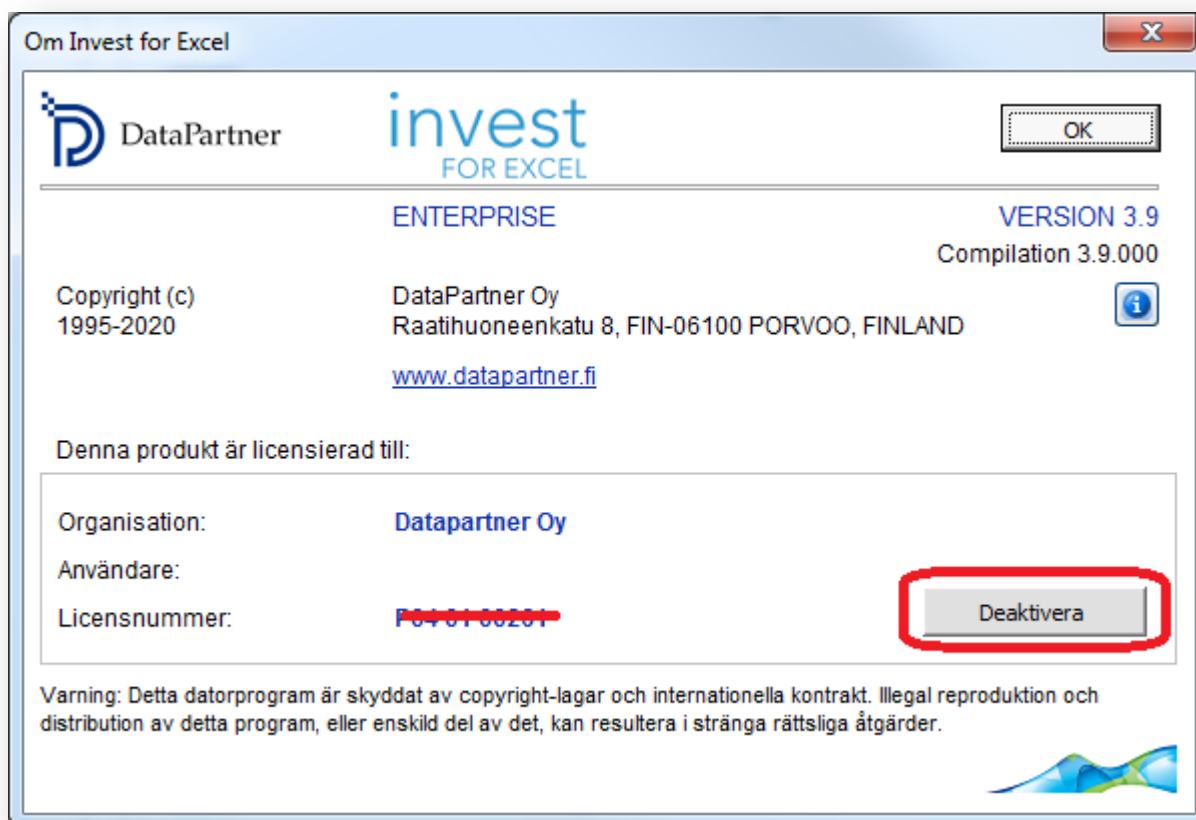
Om Invest for Excel

X

DataPartner

invest
FOR EXCEL

OK

ENTERPRISE

VERSION 3.9
Compilation 3.9.000

Copyright (c)
1995-2020

DataPartner Oy
Raatihuoneenkatu 8, FIN-06100 PORVOO, FINLAND

www.datapartner.fi

Denna produkt är licensierad till:

Organisation: Datapartner Oy

Användare:

Licensnummer: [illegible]

Deaktivera

Varning: Detta datorprogram är skyddat av copyright-lagar och internationella kontrakt. Illegal reproduktion och distribution av detta program, eller enskild del av det, kan resultera i stränga rättsliga åtgärder.